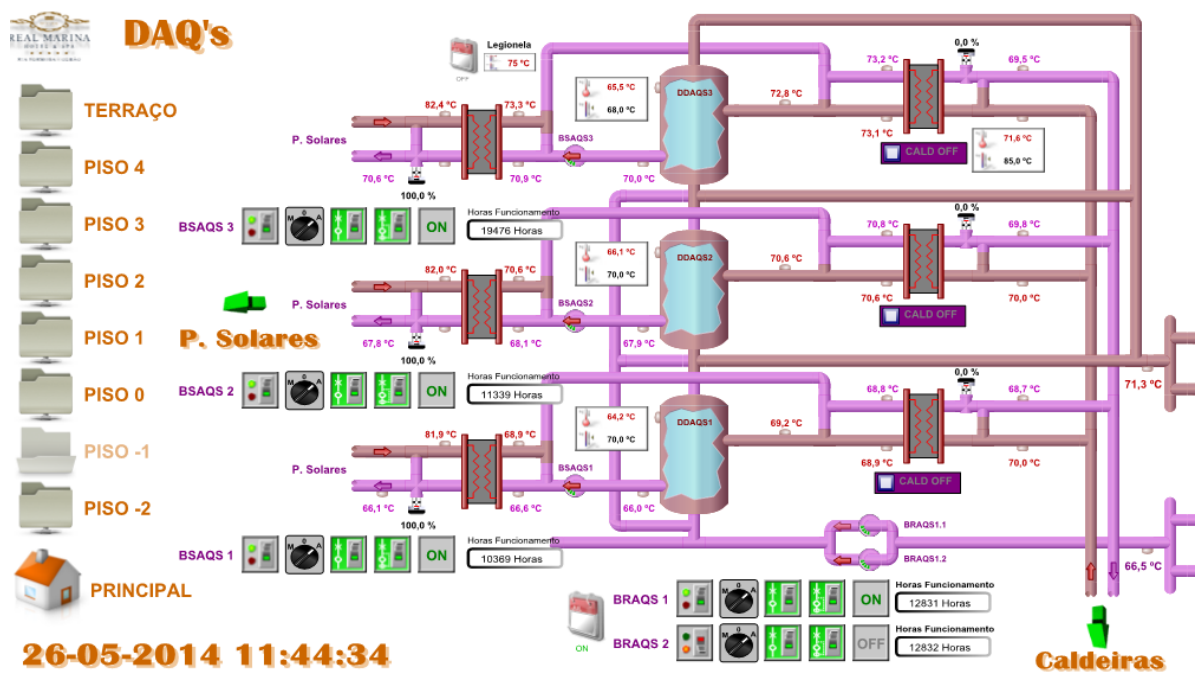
REAL MARINA
HOTEL & SPA

DAQ's

TERRAÇO
PISO 4
PISO 3
PISO 2
PISO 1
PISO 0
PISO -1
PISO -2
PRINCIPAL

P. Solares

26-05-2014 11:44:34

Legionela
75 °C
OFF

82,4 °C
73,3 °C
P. Solares
BSAQS3
70,6 °C
70,9 °C
100,0 %
65,5 °C
68,0 °C
DDAQS3
70,0 °C
72,8 °C
73,2 °C
0,0 %
69,5 °C
73,1 °C
CALD OFF
71,6 °C
85,0 °C

BSAQS 3
ON
Horas Funcionamento
19476 Horas

82,0 °C
70,6 °C
P. Solares
BSAQS2
67,8 °C
68,1 °C
100,0 %
66,1 °C
70,0 °C
DDAQS2
67,9 °C
70,6 °C
70,8 °C
0,0 %
69,8 °C
70,6 °C
70,0 °C
CALD OFF

BSAQS 2
ON
Horas Funcionamento
11339 Horas

81,9 °C
68,9 °C
P. Solares
BSAQS1
66,1 °C
66,6 °C
100,0 %
64,2 °C
70,0 °C
DDAQS1
66,0 °C
69,2 °C
68,8 °C
0,0 %
68,7 °C
68,9 °C
70,0 °C
CALD OFF
71,3 °C

BSAQS 1
ON
Horas Funcionamento
10369 Horas

BRAQS1.1
BRAQS1.2
66,5 °C

BRAQS 1
ON
Horas Funcionamento
12831 Horas
BRAQS 2
OFF
Horas Funcionamento
12832 Horas
ON

Caldeiras